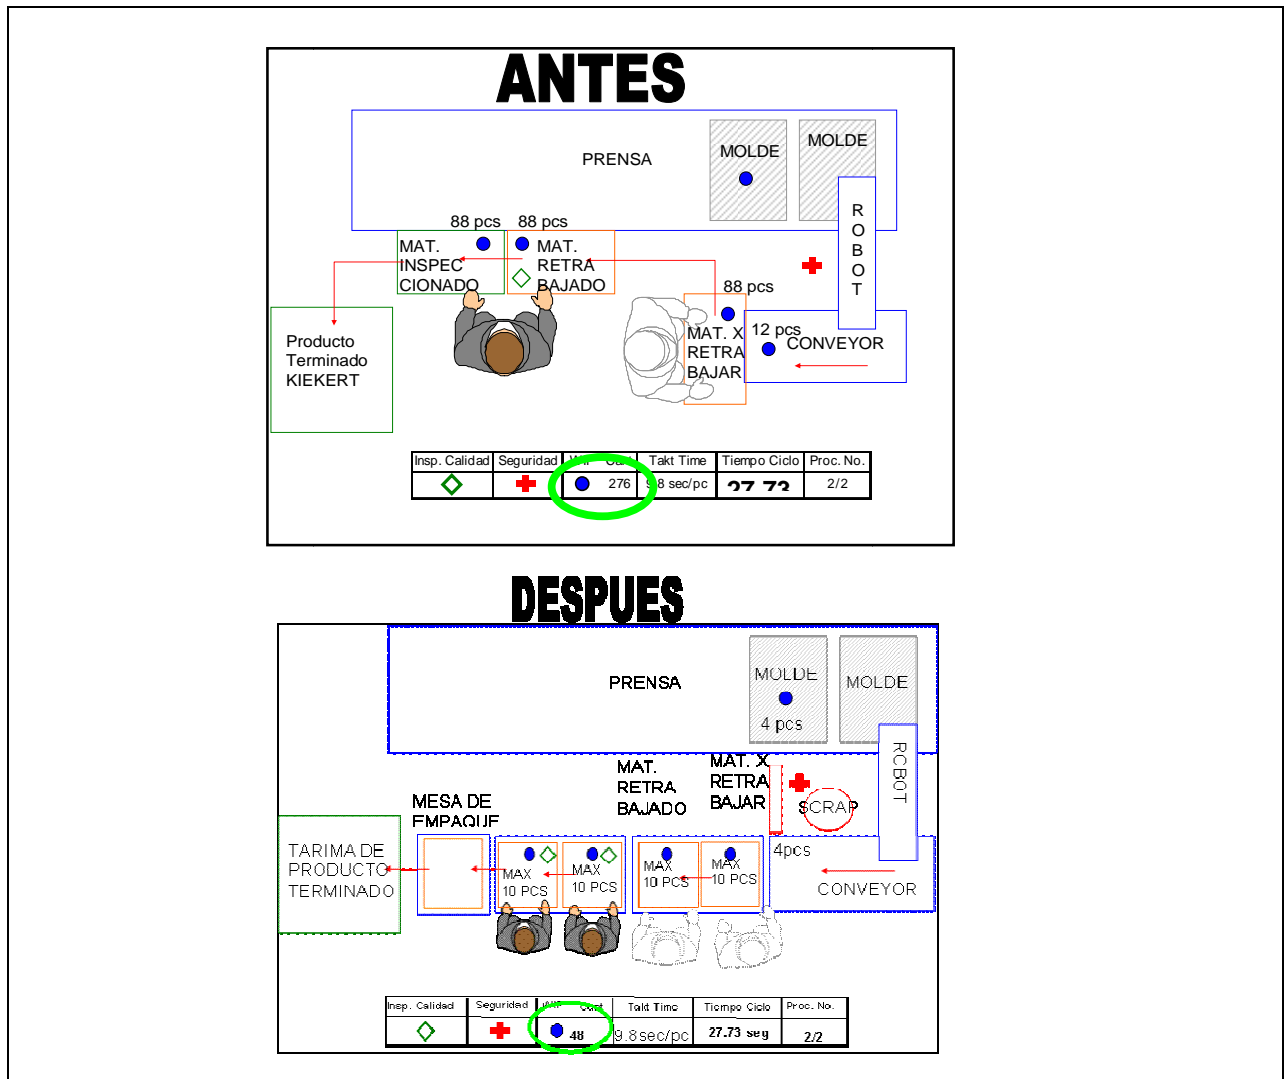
ANTES

PRENSA

MOLDE

MOLDE

R O B O T

88 pcs

88 pcs

MAT. INSPEC CIONADO

MAT. RETRA BAJADO

88 pcs

MAT. X RETRA BAJAR

12 pcs

CONVEYOR

Producto Terminado KIEKERT

| Insp. Calidad | Seguridad | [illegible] | Takt Time | Tiempo Ciclo | Proc. No. |
|---|---|---|---|---|---|
| | | 276 | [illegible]8 sec/pc | 27.73 | 2/2 |

DESPUES

PRENSA

MOLDE

4 pcs

MOLDE

ROBOT

MAT. RETRA BAJADO

MAT. X RETRA BAJAR

SCRAP

MESA DE EMPAQUE

TARIMA DE PRODUCTO TERMINADO

MAX 10 PCS

MAX 10 PCS

MAX 10 PCS

MAX 10 PCS

4pcs

CONVEYOR

| Insp. Calidad | Seguridad | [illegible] | Takt Time | Tiempo Ciclo | Proc. No. |
|---|---|---|---|---|---|
| | | 48 | 9.8sec/pc | 27.73 seg | 2/2 |